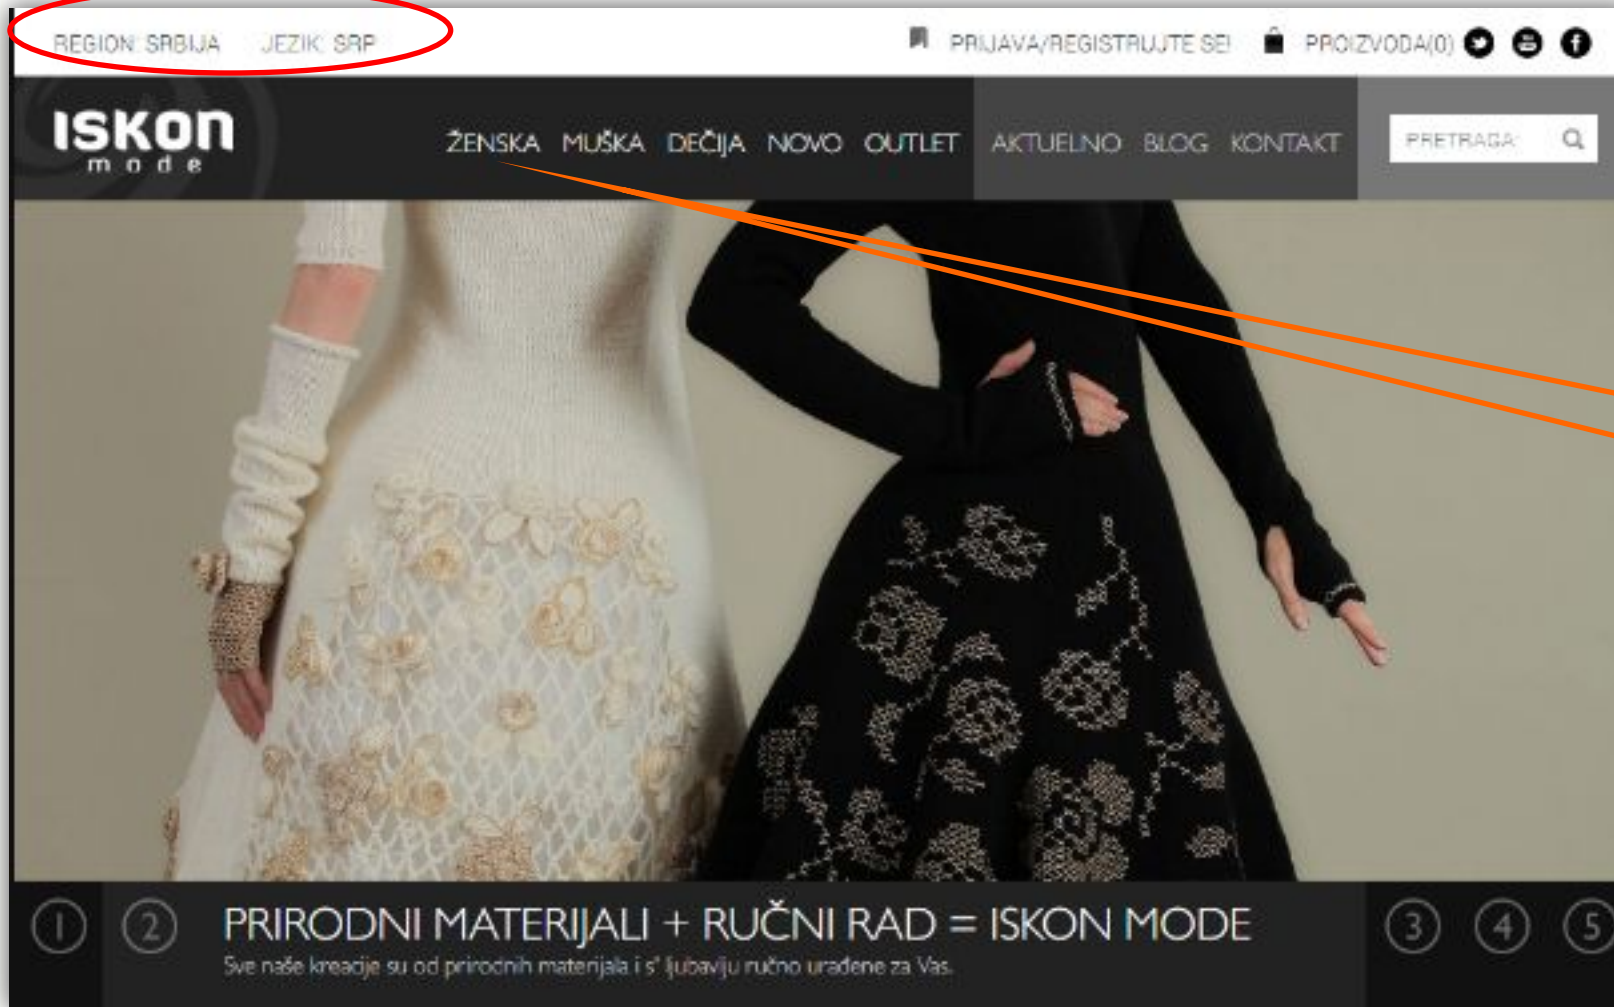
REGION: SRBIJA JEZIK: SRP

PRIJAVA/REGISTRUJTE SE! PROIZVODA(0)

ISKON mode

ŽENSKA MUŠKA DEČIJA NOVO OUTLET AKTUELNO BLOG KONTAKT

PRETRAGA

1 2

PRIRODNI MATERIJALI + RUČNI RAD = ISKON MODE

Sve naše kreacije su od prirodnih materijala i s' ljubavlju ručno urađene za Vas.

3 4 5